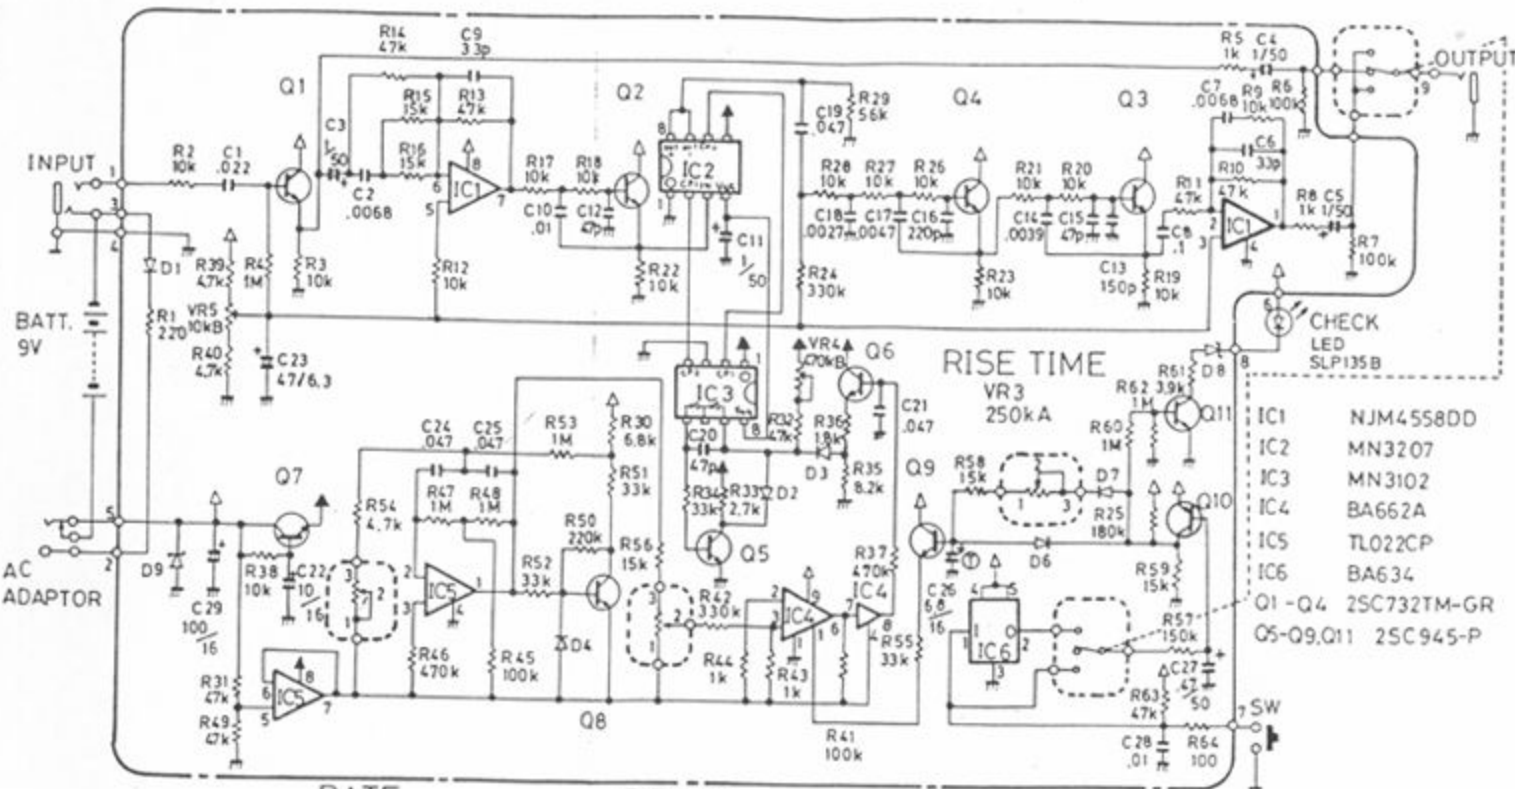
INPUT
BATT. 9V
AC ADAPTOR
OUTPUT
CHECK LED SLP135B
RISE TIME VR3 250kA
SW

Q1 Q2 Q3 Q4 Q5 Q6 Q7 Q8 Q9 Q10 Q11
IC1 IC2 IC3 IC4 IC5 IC6

R1 220
R2 10k
C1 .022
R3 10k
R4 1M
C3 1/50
C2 .0068
R14 47k
C9 3.3p
R15 15k
R13 47k
R16 15k
R12 10k
R17 10k
R18 10k
C10 .01
C12 47p
R22 10k
C11 1/50
C19 .047
R29 56k
R24 330k
R28 10k
R27 10k
R26 10k
C18 .0027
C17 .0047
C16 220p
R23 10k
R21 10k
R20 10k
C14 .0039
C15 47p
C13 150p
R19 10k
C8 .1
R11 47k
R10 47k
C6 33p
C7 .0068
R9 10k
R6 100k
R5 1k
C4 1/50
R8 1k
C5 1/50
R7 100k
R39 4.7k
VR5 10kB
R40 4.7k
C23 47/6.3
D1
VR4 470kB
R32 47k
R36 1.8k
D3
R35 8.2k
C21 .047
C20 47p
R34 33k
R33 2.7k
D2
C24 .047
C25 .047
R53 1M
R30 6.8k
R51 33k
R47 1M
R48 1M
R54 4.7k
R50 220k
R52 33k
R56 15k
R42 330k
R46 470k
R45 100k
D4
R44 1k
R43 1k
R41 100k
R37 470k
R55 33k
R38 10k
C22 10/16
D9
C29 100/16
R31 47k
R49 47k
R58 15k
D7
D6
R25 180k
R59 15k
R60 1M
R62 1M
R61 3.9k
D8
C26 6.8/16
R57 150k
C27 47/50
R63 47k
C28 .01
R64 100

| | |
|---|---|
| IC1 | NJM4558DD |
| IC2 | MN3207 |
| IC3 | MN3102 |
| IC4 | BA662A |
| IC5 | TL022CP |
| IC6 | BA634 |
| Q1 - Q4 | 2SC732TM-GR |
| Q5-Q9,Q11 | 2SC945-P |